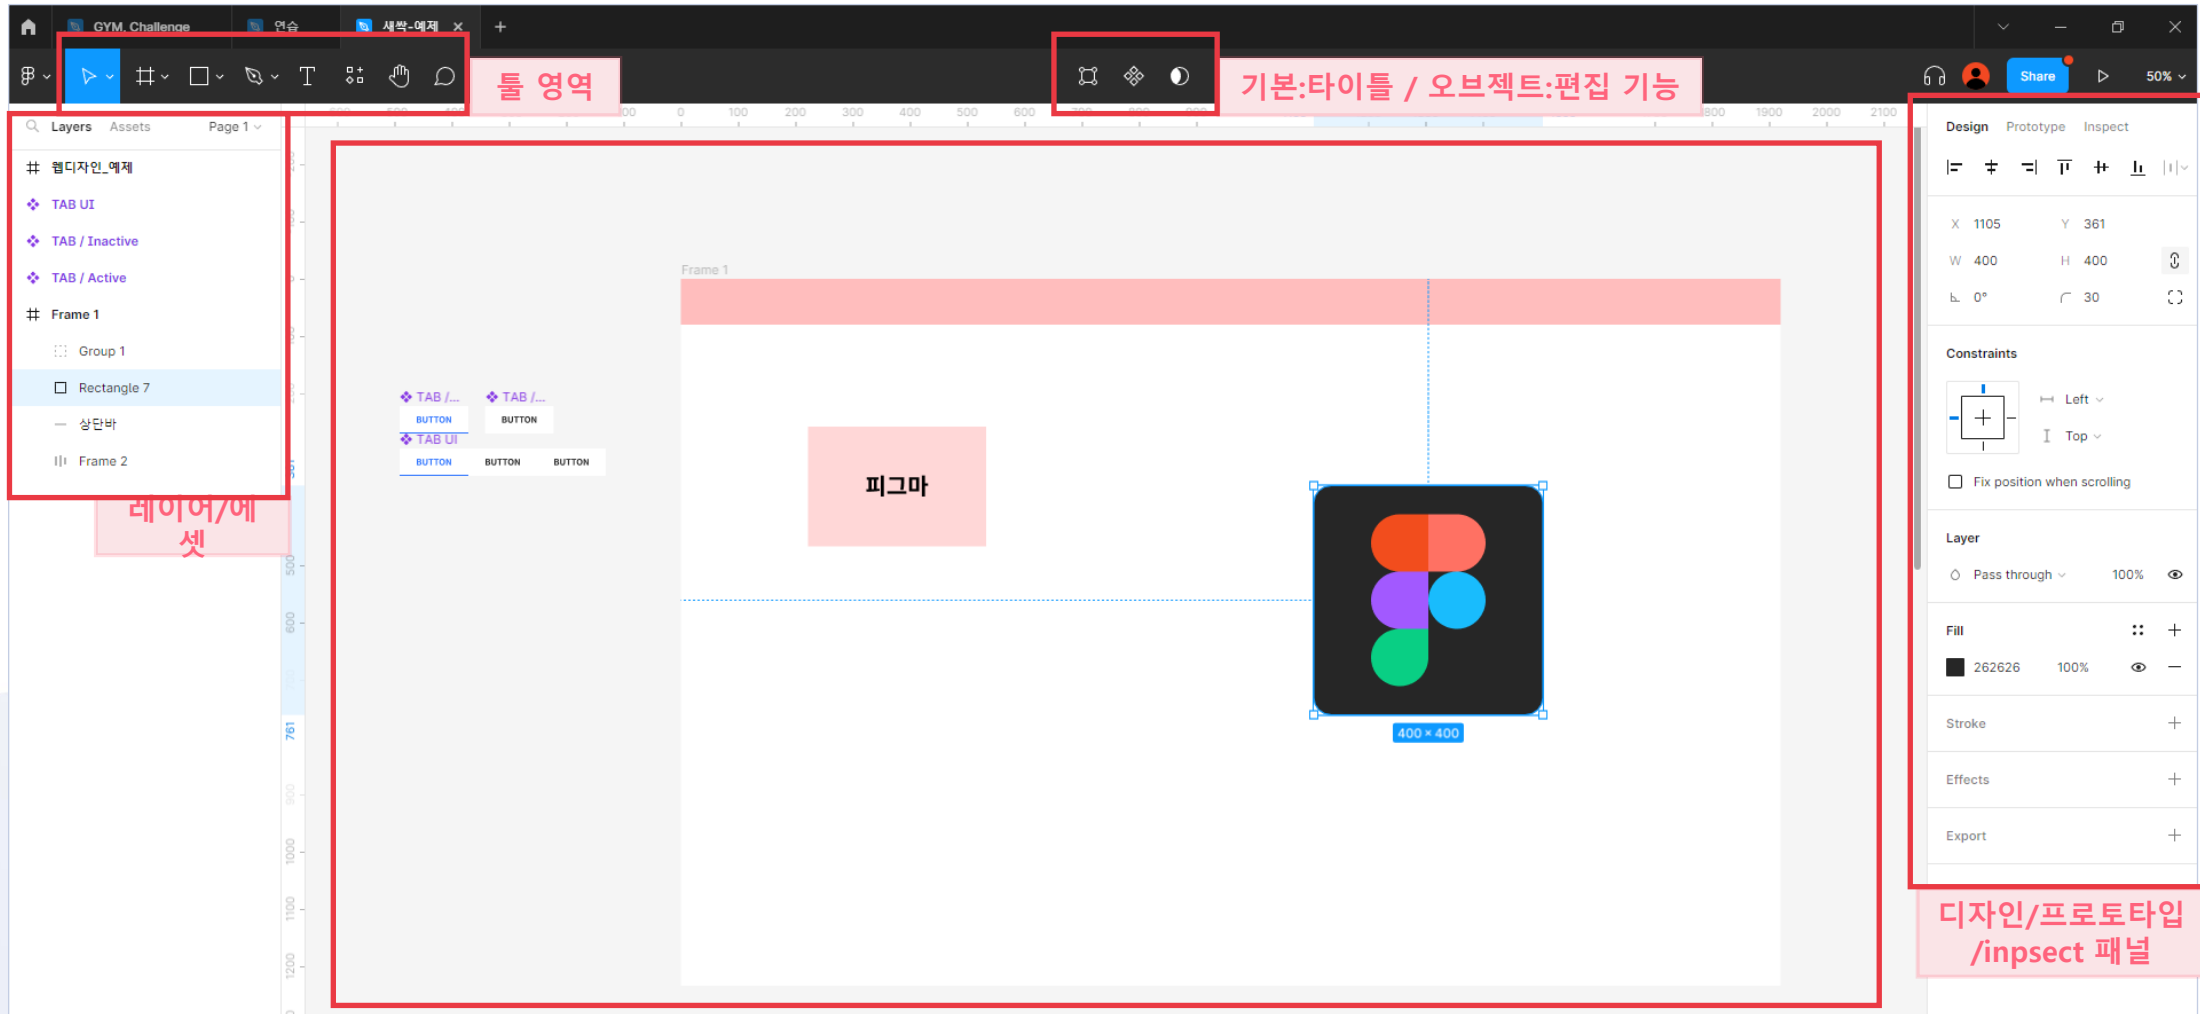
GYM_Challenge
연습
새싹-예제
+

툴 영역

기본:타이틀 / 오브젝트:편집 기능

Share
50%

Layers Assets Page 1

웹디자인_예제
TAB UI
TAB / Inactive
TAB / Active
Frame 1
Group 1
Rectangle 7
상단바
Frame 2

레이어/에셋

Frame 1

TAB /...
BUTTON
TAB /...
BUTTON
TAB UI
BUTTON
BUTTON
BUTTON

피그마

400 × 400

Design Prototype Inspect

X 1105 Y 361
W 400 H 400
0° 30

Constraints
Left
Top
Fix position when scrolling

Layer
Pass through 100%

Fill
262626 100%

Stroke

Effects

Export

디자인/프로토타입 /inpsect 패널